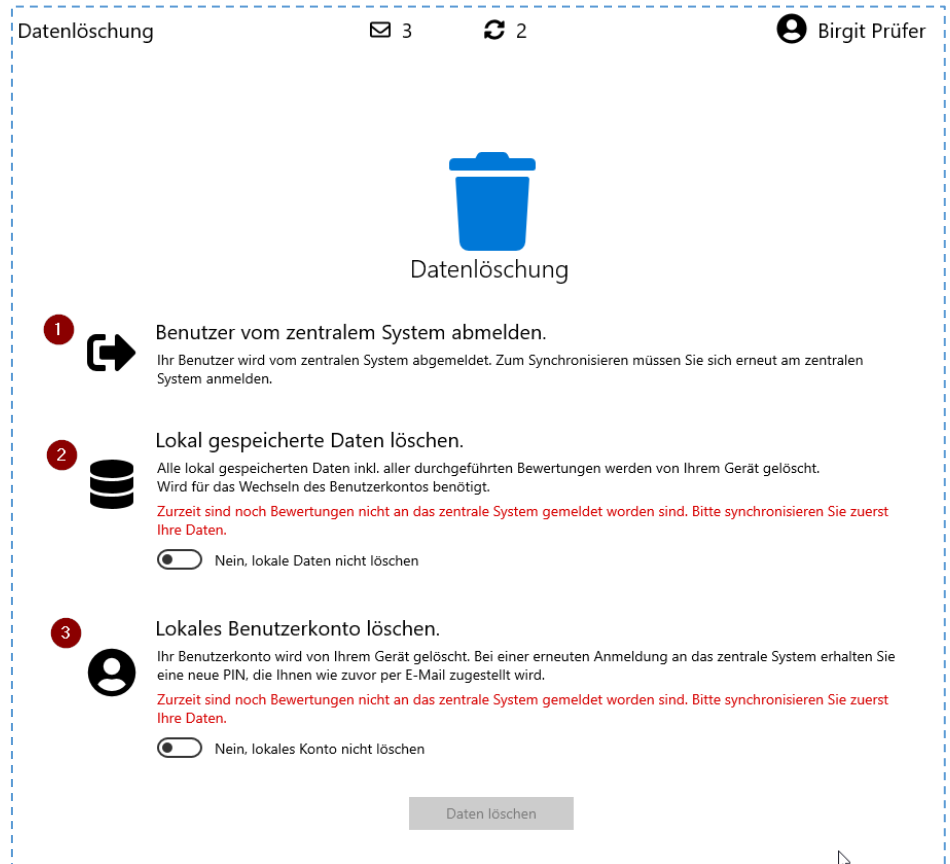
Datenlöschung 3 2 Birgit Prüfer

Datenlöschung

1

Benutzer vom zentralem System abmelden.

Ihr Benutzer wird vom zentralen System abgemeldet. Zum Synchronisieren müssen Sie sich erneut am zentralen System anmelden.

2

Lokal gespeicherte Daten löschen.

Alle lokal gespeicherten Daten inkl. aller durchgeführten Bewertungen werden von Ihrem Gerät gelöscht. Wird für das Wechseln des Benutzerkontos benötigt.

Zurzeit sind noch Bewertungen nicht an das zentrale System gemeldet worden sind. Bitte synchronisieren Sie zuerst Ihre Daten.

Nein, lokale Daten nicht löschen

3

Lokales Benutzerkonto löschen.

Ihr Benutzerkonto wird von Ihrem Gerät gelöscht. Bei einer erneuten Anmeldung an das zentrale System erhalten Sie eine neue PIN, die Ihnen wie zuvor per E-Mail zugestellt wird.

Zurzeit sind noch Bewertungen nicht an das zentrale System gemeldet worden sind. Bitte synchronisieren Sie zuerst Ihre Daten.

Nein, lokales Konto nicht löschen

Daten löschen